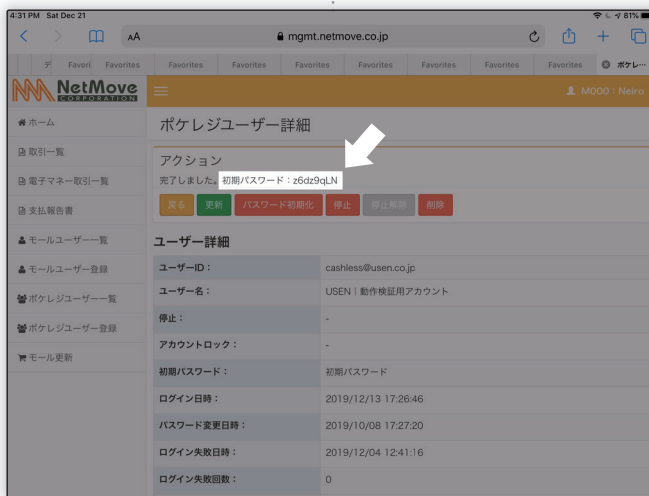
4:31 PM Sat Dec 21

81%

AA

mgmt.netmove.co.jp

Favori Favorites Favorites Favorites Favorites Favorites Favorites Favorites Favorites ポケレ...

NetMove
CORPORATION

M000 : Neiro

ホーム

取引一覧

電子マネー取引一覧

支払報告書

モールユーザー一覧

モールユーザー登録

ポケレジユーザー一覧

ポケレジユーザー登録

モール更新

ポケレジユーザー詳細

アクション

完了しました。初期パスワード：z6dz9qLN

戻る 更新 パスワード初期化 停止 停止解除 削除

ユーザー詳細

| ユーザーID： | cashless@usen.co.jp |
|---|---|
| ユーザー名： | USEN｜動作検証用アカウント |
| 停止： | - |
| アカウントロック： | - |
| 初期パスワード： | 初期パスワード |
| ログイン日時： | 2019/12/13 17:26:46 |
| パスワード変更日時： | 2019/10/08 17:27:20 |
| ログイン失敗日時： | 2019/12/04 12:41:16 |
| ログイン失敗回数： | 0 |